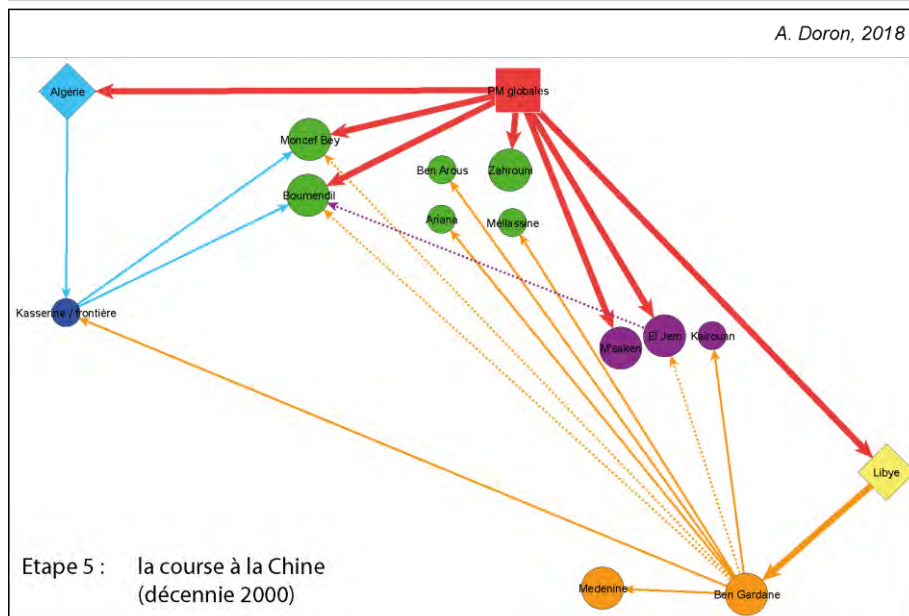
A. Doron, 2018

Algérie

PM globales

Moncef Bey

Boumendil

Ben Arous

Zahrouni

Ariana

Mellassine

Kasserine / frontière

M'saken

El Jem

Kairouan

Libye

Medenine

Ben Gardane

Etape 5 : la course à la Chine (décennie 2000)